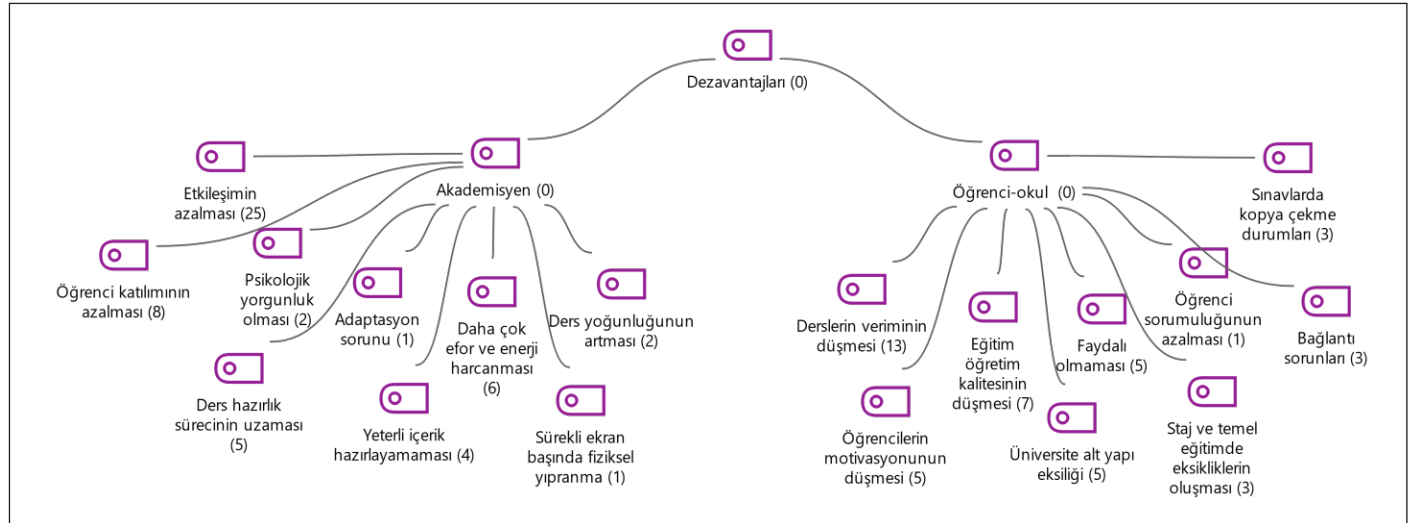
Dezavantajları (0)

Akademisyen (0)

Etkileşimin azalması (25)

Öğrenci katılımının azalması (8)

Psikolojik yorgunluk olması (2)

Ders hazırlık sürecinin uzaması (5)

Adaptasyon sorunu (1)

Yeterli içerik hazırlayamaması (4)

Daha çok efor ve enerji harcanması (6)

Sürekli ekran başında fiziksel yıpranma (1)

Ders yoğunluğunun artması (2)

Öğrenci-okul (0)

Sınavlarda kopya çekme durumları (3)

Derslerin veriminin düşmesi (13)

Öğrencilerin motivasyonunun düşmesi (5)

Eğitim öğretim kalitesinin düşmesi (7)

Üniversite alt yapı eksiliği (5)

Faydalı olmaması (5)

Öğrenci sorumluluğunun azalması (1)

Staj ve temel eğitimde eksikliklerin oluşması (3)

Bağlantı sorunları (3)